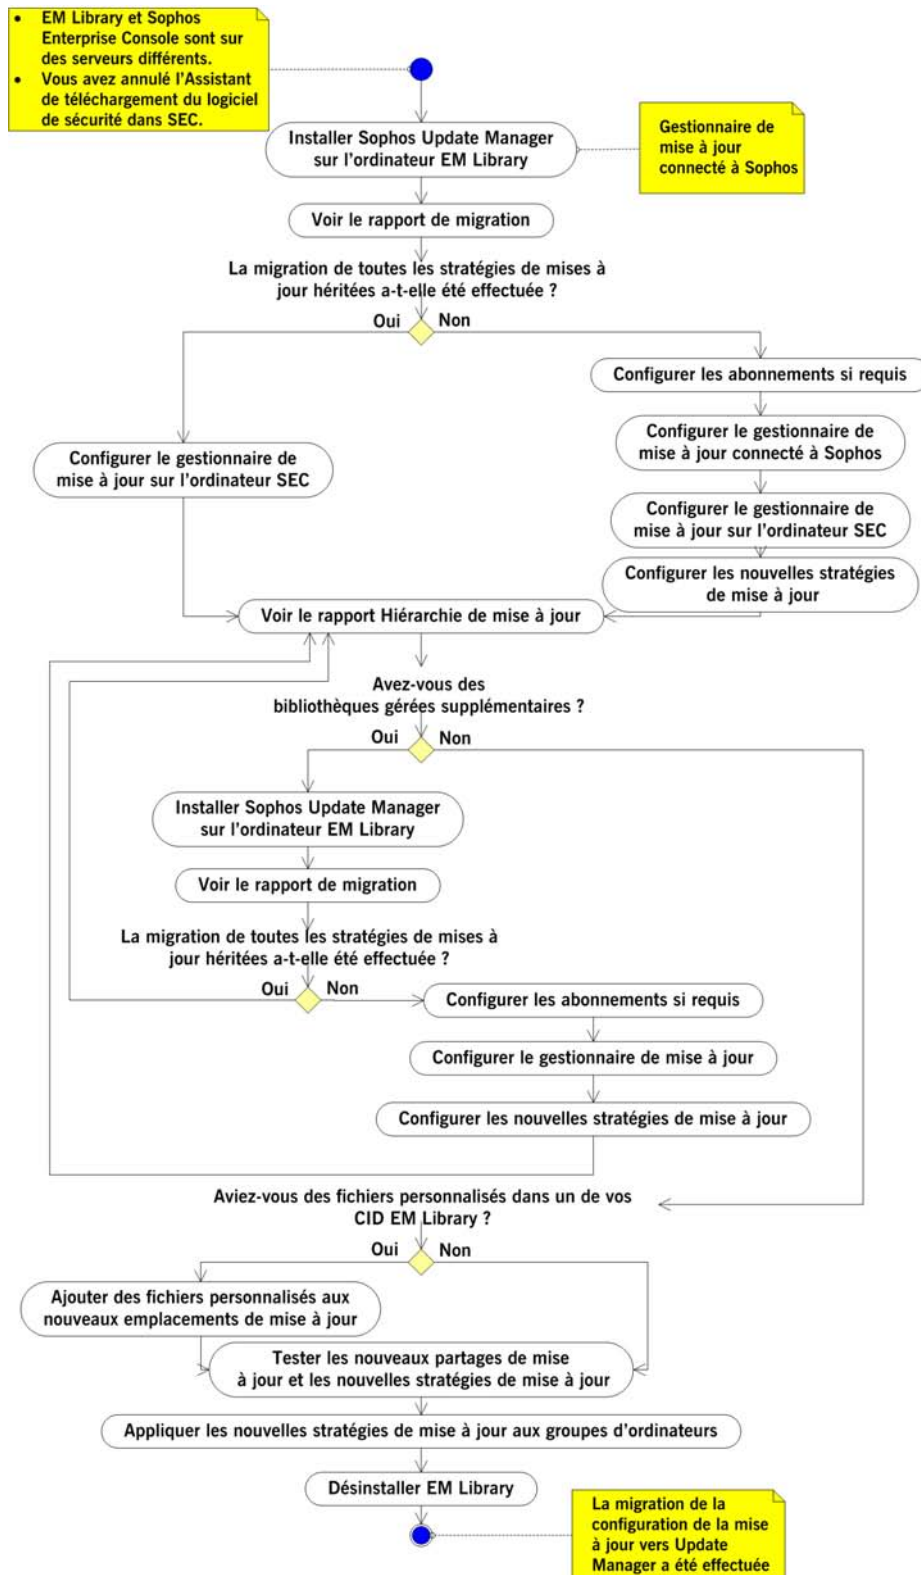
- EM Library et Sophos Enterprise Console sont sur des serveurs différents.
- Vous avez annulé l'Assistant de téléchargement du logiciel de sécurité dans SEC.

Installer Sophos Update Manager sur l'ordinateur EM Library

Gestionnaire de mise à jour connecté à Sophos

Voir le rapport de migration

La migration de toutes les stratégies de mises à jour héritées a-t-elle été effectuée ?

Oui

Non

Configurer les abonnements si requis

Configurer le gestionnaire de mise à jour connecté à Sophos

Configurer le gestionnaire de mise à jour sur l'ordinateur SEC

Configurer le gestionnaire de mise à jour sur l'ordinateur SEC

Configurer les nouvelles stratégies de mise à jour

Voir le rapport Hiérarchie de mise à jour

Avez-vous des bibliothèques gérées supplémentaires ?

Oui

Non

Installer Sophos Update Manager sur l'ordinateur EM Library

Voir le rapport de migration

La migration de toutes les stratégies de mises à jour héritées a-t-elle été effectuée ?

Oui

Non

Configurer les abonnements si requis

Configurer le gestionnaire de mise à jour

Configurer les nouvelles stratégies de mise à jour

Aviez-vous des fichiers personnalisés dans un de vos CID EM Library ?

Oui

Non

Ajouter des fichiers personnalisés aux nouveaux emplacements de mise à jour

Tester les nouveaux partages de mise à jour et les nouvelles stratégies de mise à jour

Appliquer les nouvelles stratégies de mise à jour aux groupes d'ordinateurs

Désinstaller EM Library

La migration de la configuration de la mise à jour vers Update Manager a été effectuée